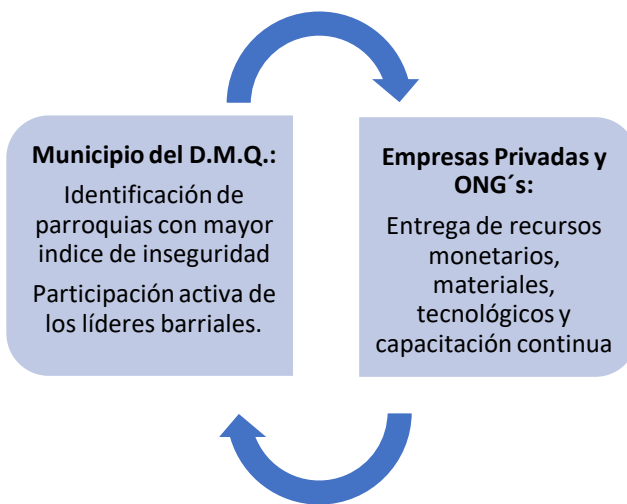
Municipio del D.M.Q.:

Identificación de parroquias con mayor indice de inseguridad

Participación activa de los líderes barriales.

Empresas Privadas y ONG´s:

Entrega de recursos monetarios, materiales, tecnológicos y capacitación continua